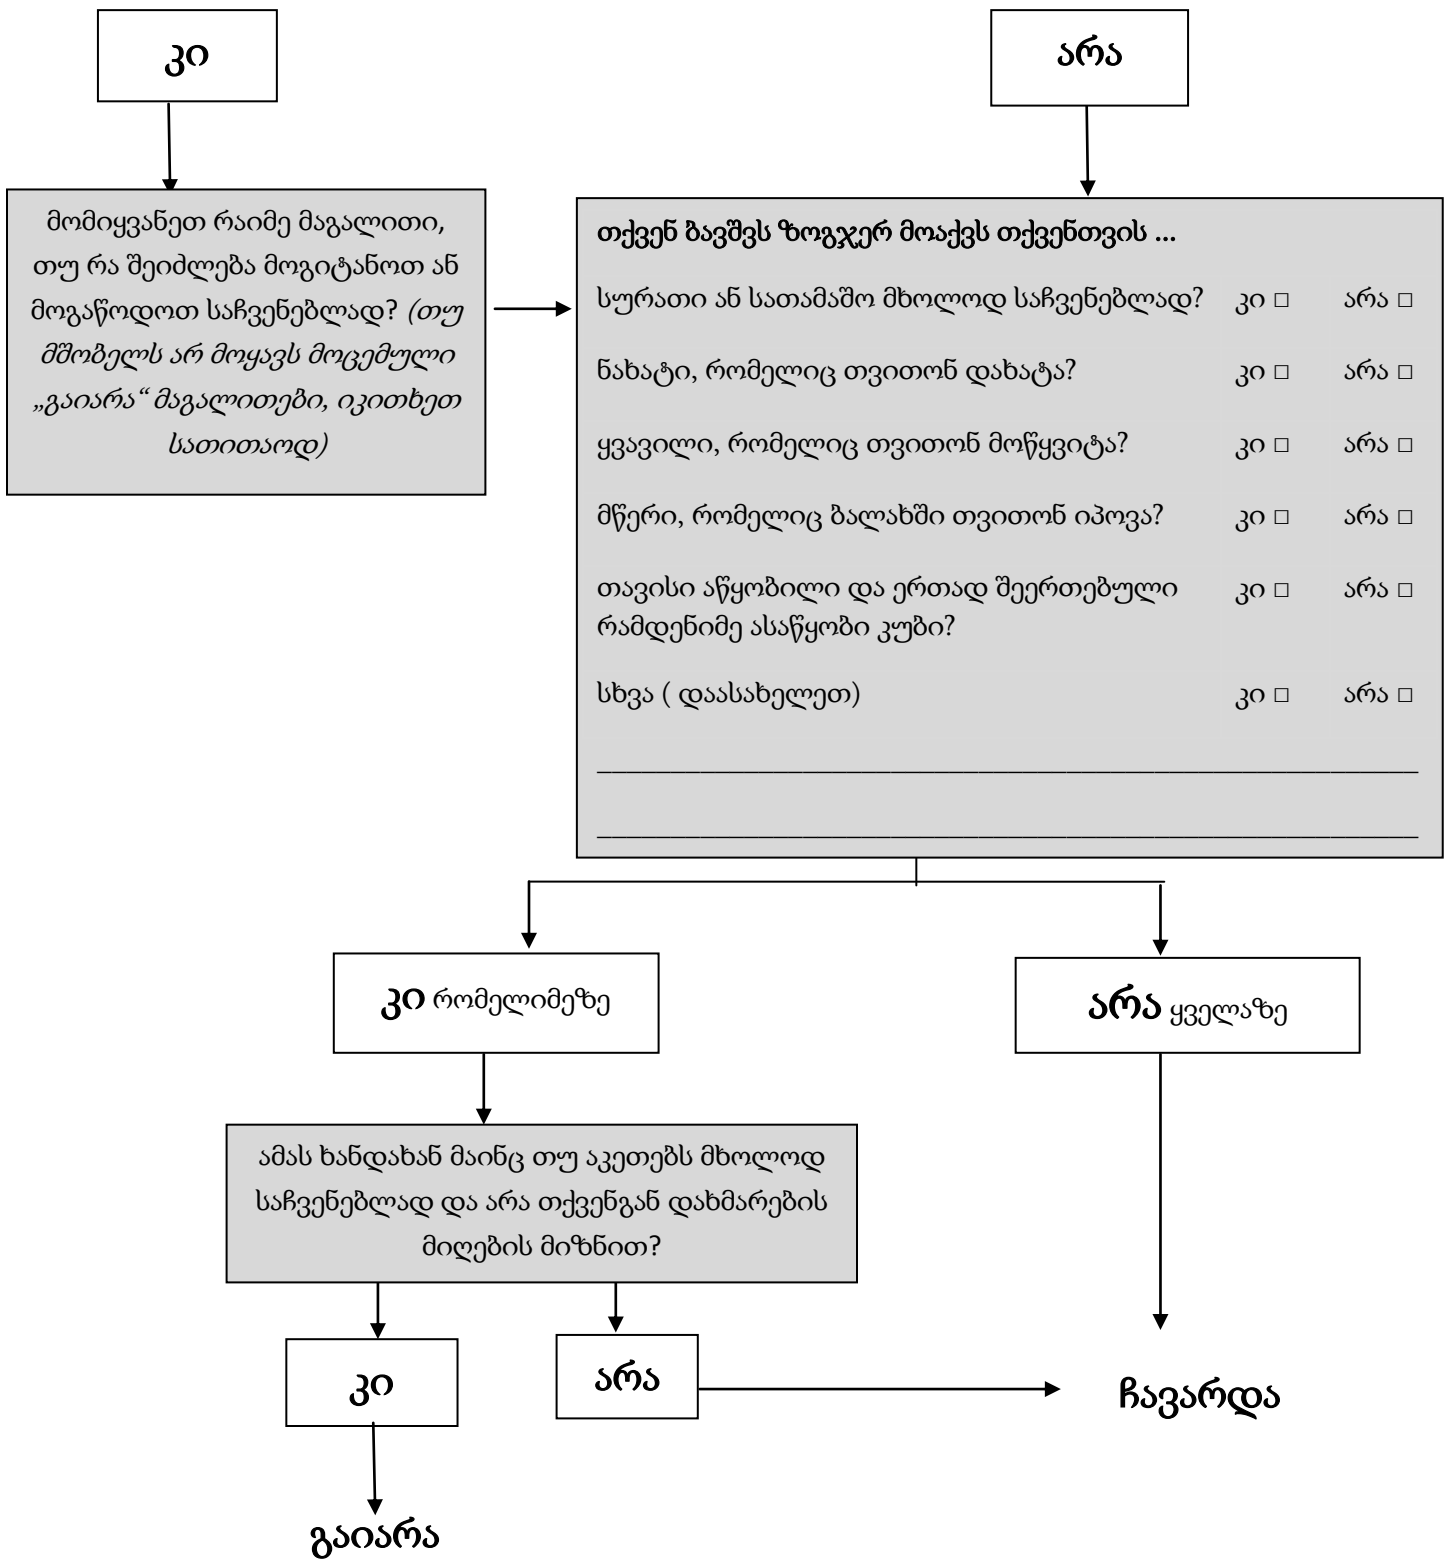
კი

არა

მომიყვანეთ რაიმე მაგალითი, თუ რა შეიძლება მოგიტანოთ ან მოგაწოდოთ საჩვენებლად? (თუ მშობელს არ მოყავს მოცემული „გაიარა“ მაგალითები, იკითხეთ სათითაოდ)

თქვენ ბავშვს ზოგჯერ მოაქვს თქვენთვის ...

სურათი ან სათამაშო მხოლოდ საჩვენებლად? კი □ არა □

ნახატი, რომელიც თვითონ დახატა? კი □ არა □

ყვავილი, რომელიც თვითონ მოწყვიტა? კი □ არა □

მწერი, რომელიც ბალახში თვითონ იპოვა? კი □ არა □

თავისი აწყობილი და ერთად შეერთებული რამდენიმე ასაწყობი კუბი? კი □ არა □

სხვა ( დაასახელეთ) კი □ არა □

________________________________________________

________________________________________________

კი რომელიმეზე

არა ყველაზე

ამას ხანდახან მაინც თუ აკეთებს მხოლოდ საჩვენებლად და არა თქვენგან დახმარების მიღების მიზნით?

კი

არა

ჩავარდა

გაიარა